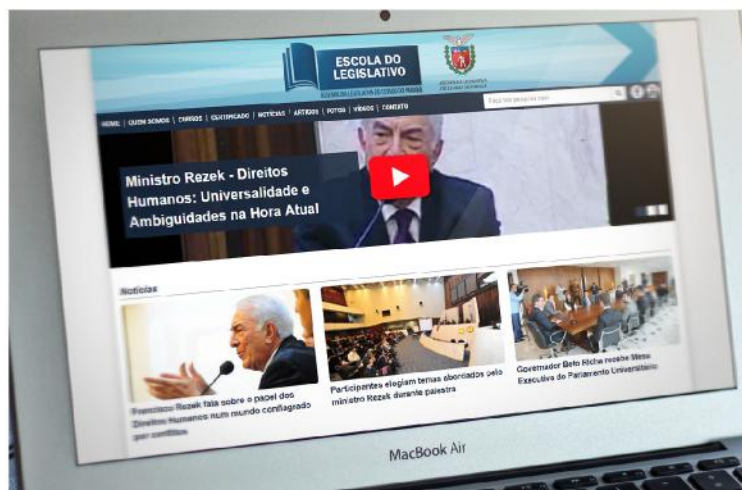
ESCOLA DO LEGISLATIVO

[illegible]

HOME | QUEM SOMOS | CURSOS | CERTIFICADO | NOTÍCIAS | ARTIGOS | FOTOS | VÍDEOS | CONTATO

Faça sua pesquisa aqui

Ministro Rezek - Direitos Humanos: Universalidade e Ambiguidades na Hora Atual

Notícias

Francisco Rezek fala sobre o papel dos Direitos Humanos num mundo conflagrado por conflitos

Participantes elegem temas abordados pelo ministro Rezek durante palestra

Governador Beto Richa recebe Mesa Executiva do Parlamento Universitário

MacBook Air